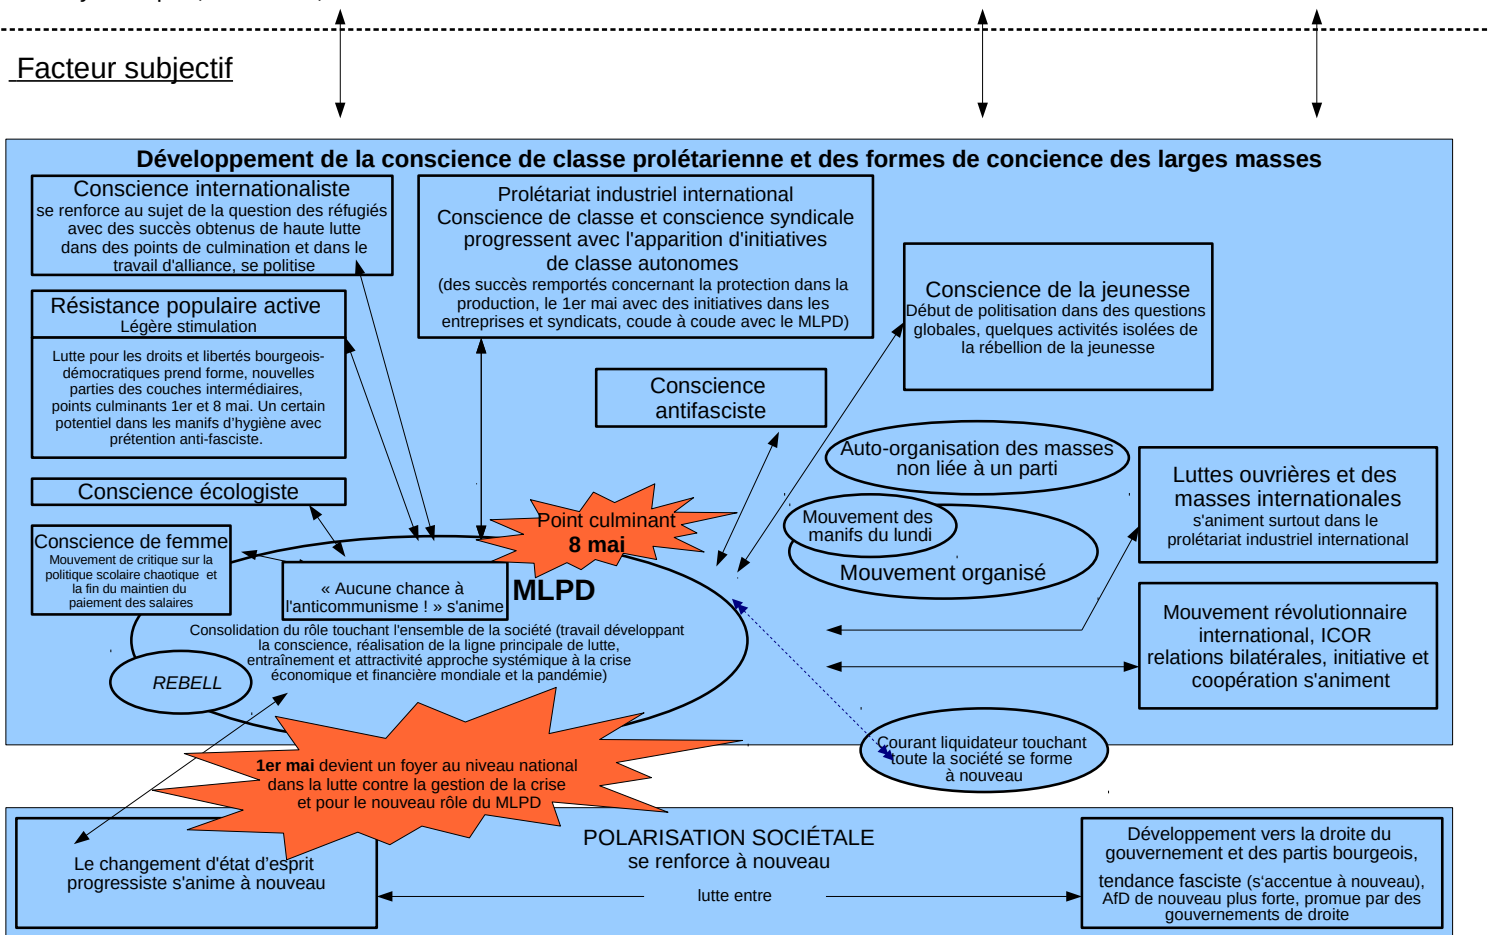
Facteur subjectif

Développement de la conscience de classe prolétarienne et des formes de concience des larges masses

Conscience internationaliste
se renforce au sujet de la question des réfugiés avec des succès obtenus de haute lutte dans des points de culmination et dans le travail d'alliance, se politise

Prolétariat industriel international
Conscience de classe et conscience syndicale progressent avec l'apparition d'initiatives de classe autonomes
(des succès remportés concernant la protection dans la production, le 1er mai avec des initiatives dans les entreprises et syndicats, coude à coude avec le MLPD)

Résistance populaire active
Légère stimulation

Lutte pour les droits et libertés bourgeois-démocratiques prend forme, nouvelles parties des couches intermédiaires, points culminants 1er et 8 mai. Un certain potentiel dans les manifs d'hygiène avec prétention anti-fasciste.

Conscience de la jeunesse
Début de politisation dans des questions globales, quelques activités isolées de la rébellion de la jeunesse

Conscience antifasciste

Auto-organisation des masses non liée à un parti

Conscience écologiste

Luttes ouvrières et des masses internationales
s'animent surtout dans le prolétariat industriel international

Point culminant
8 mai

Mouvement des manifs du lundi

Mouvement organisé

Conscience de femme
Mouvement de critique sur la politique scolaire chaotique et la fin du maintien du paiement des salaires

« Aucune chance à l'anticommunisme ! » s'anime

MLPD

Consolidation du rôle touchant l'ensemble de la société (travail développant la conscience, réalisation de la ligne principale de lutte, entraînement et attractivité approche systémique à la crise économique et financière mondiale et la pandémie)

REBELL

Mouvement révolutionnaire international, ICOR relations bilatérales, initiative et coopération s'animent

Courant liquidateur touchant toute la société se forme à nouveau

1er mai devient un foyer au niveau national dans la lutte contre la gestion de la crise et pour le nouveau rôle du MLPD

Le changement d'état d'esprit progressiste s'anime à nouveau

POLARISATION SOCIÉTALE
se renforce à nouveau

lutte entre

Développement vers la droite du gouvernement et des partis bourgeois,
tendance fasciste (s'accentue à nouveau), AfD de nouveau plus forte, promue par des gouvernements de droite